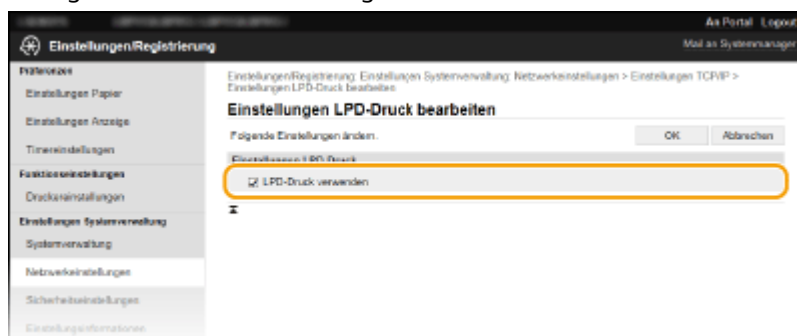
An Portal Logout

Einstellungen/Registrierung

Mail an Systemmanager

Präferenzen

Einstellungen Papier

Einstellungen Anzeige

Timereinstellungen

Funktionseinstellungen

Druckereinstellungen

Einstellungen Systemverwaltung

Systemverwaltung

Netzwerkeinstellungen

Sicherheitseinstellungen

Einstellungsinformationen

Einstellungen/Registrierung: Einstellungen Systemverwaltung: Netzwerkeinstellungen > Einstellungen TCP/IP > Einstellungen LPD-Druck bearbeiten

Einstellungen LPD-Druck bearbeiten

Folgende Einstellungen ändern.

OK

Abbrechen

Einstellungen LPD-Druck

☑ LPD-Druck verwenden